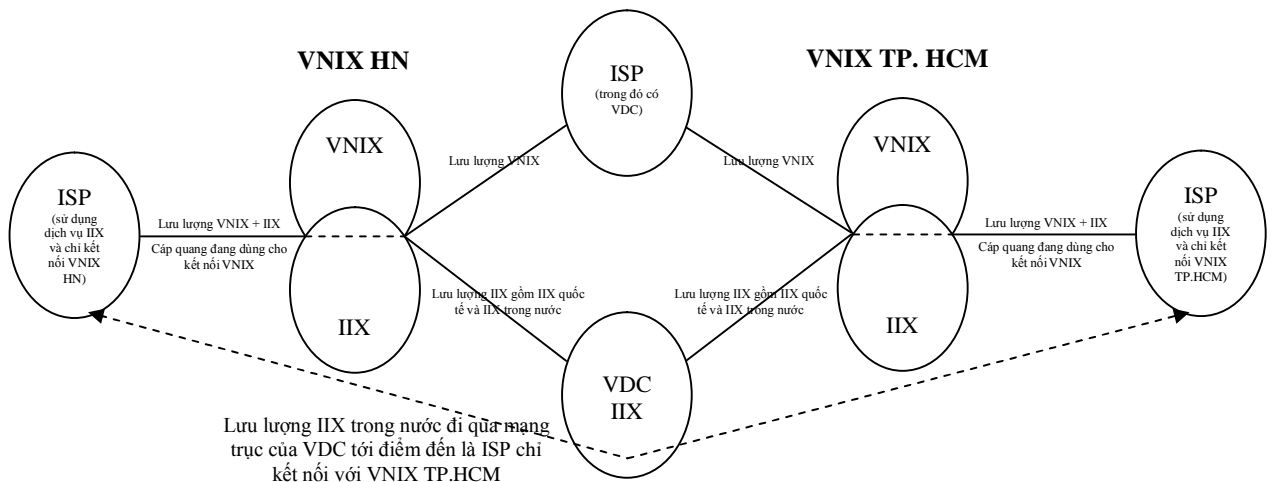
VNIX HN

ISP
(trong đó có VDC)

VNIX TP. HCM

VNIX

Lưu lượng VNIX

Lưu lượng VNIX

VNIX

ISP
(sử dụng dịch vụ IIX và chỉ kết nối VNIX HN)

Lưu lượng VNIX + IIX

Cáp quang đang dùng cho kết nối VNIX

Lưu lượng VNIX + IIX

Cáp quang đang dùng cho kết nối VNIX

ISP
(sử dụng dịch vụ IIX và chỉ kết nối VNIX TP.HCM)

Lưu lượng IIX gồm IIX quốc tế và IIX trong nước

Lưu lượng IIX gồm IIX quốc tế và IIX trong nước

IIX

IIX

VDC
IIX

Lưu lượng IIX trong nước đi qua mạng trục của VDC tới điểm đến là ISP chỉ kết nối với VNIX TP.HCM